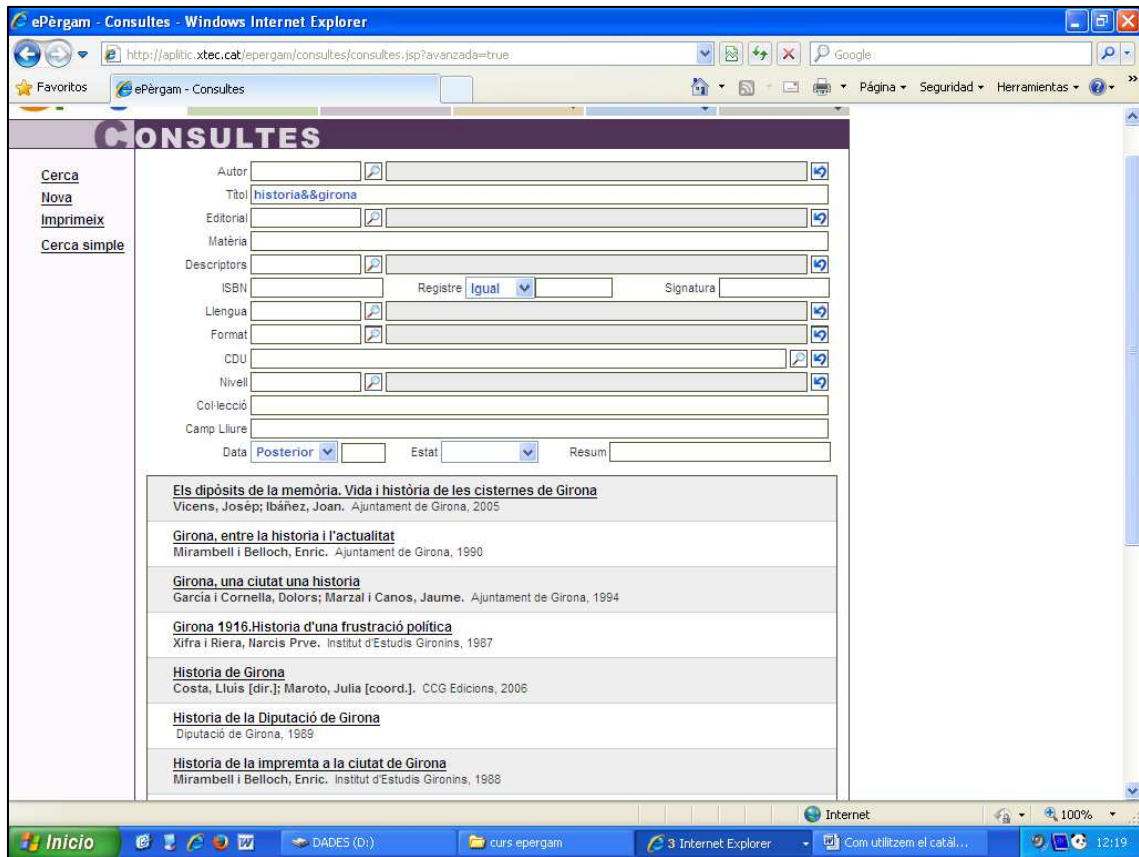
ePèrgam - Consultes - Windows Internet Explorer

http://aplitic.xtec.cat/epergam/consultes/consultes.jsp?avanzada=true

Google

Favoritos

ePèrgam - Consultes

Página ▾ Seguridad ▾ Herramientas ▾

CONSULTES

Cerca
Nova
Imprimeix
Cerca simple

Autor

Títol historia&&girona

Editorial

Matèria

Descriptors

ISBN

Registre Igual

Signatura

Llengua

Format

CDU

Nivell

Col·lecció

Camp Lliure

Data Posterior

Estat

Resum

Els dipòsits de la memòria. Vida i història de les cisternes de Girona
Vicens, Josép; Ibáñez, Joan. Ajuntament de Girona, 2005

Girona, entre la historia i l'actualitat
Mirambell i Belloch, Enric. Ajuntament de Girona, 1990

Girona, una ciutat una historia
Garcia i Cornella, Dolors; Marzal i Canos, Jaume. Ajuntament de Girona, 1994

Girona 1916.Historia d'una frustració política
Xifra i Riera, Narcis Prve. Institut d'Estudis Gironins, 1987

Historia de Girona
Costa, Lluis [dir.]; Maroto, Julia [coord.]. CCG Edicions, 2006

Historia de la Diputació de Girona
Diputació de Girona, 1989

Historia de la impremta a la ciutat de Girona
Mirambell i Belloch, Enric. Institut d'Estudis Gironins, 1988

Internet

100%

Inicio

DADES (D:)

curs epergam

3 Internet Explorer

Com utilitzem el catàl...

12:19